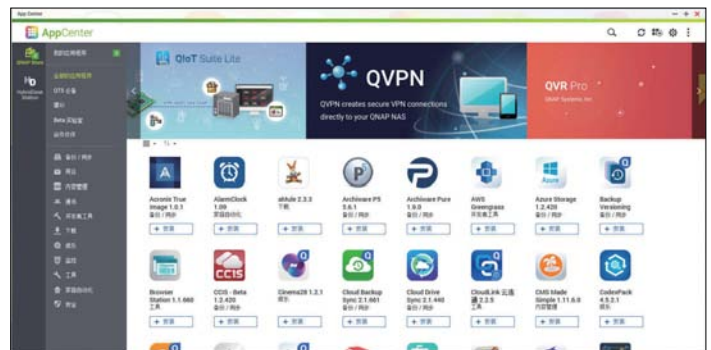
App Center

AppCenter

QNAP Store

HybridDesk Station

我的应用程序

全部的应用程序

QTS 必备

推荐

Beta 实验室

合作伙伴

备份 / 同步

商业

内容管理

通讯

开发者工具

下载

娱乐

监控

工具

家庭自动化

安全

QIoT Suite Lite

QVPN

QVPN creates secure VPN connections directly to your QNAP NAS

QVR Pro

QNAP Systems, Inc.

Acronis True Image 1.0.1
备份 / 同步
+ 安装

AlarmClock 1.00
家庭自动化
+ 安装

aMule 2.3.2
下载
+ 安装

Archiware P5 5.6.1
备份 / 同步
+ 安装

Archiware Pure 1.9.0
备份 / 同步
+ 安装

AWS Greengrass
开发者工具
+ 安装

Azure Storage 1.2.420
备份 / 同步
+ 安装

Backup Versioning
备份 / 同步
+ 安装

Browser Station 1.1.660
工具
+ 安装

CCIS - Beta 1.2.420
备份 / 同步
+ 安装

Cinema28 1.2.1
娱乐
+ 安装

Cloud Backup Sync 2.1.661
备份 / 同步
+ 安装

Cloud Drive Sync 2.1.440
备份 / 同步
+ 安装

CloudLink 云连通 2.2.5
工具
+ 安装

CMS Made Simple 1.11.6.0
内容管理
+ 安装

CodexPack 4.5.2.1
娱乐
+ 安装